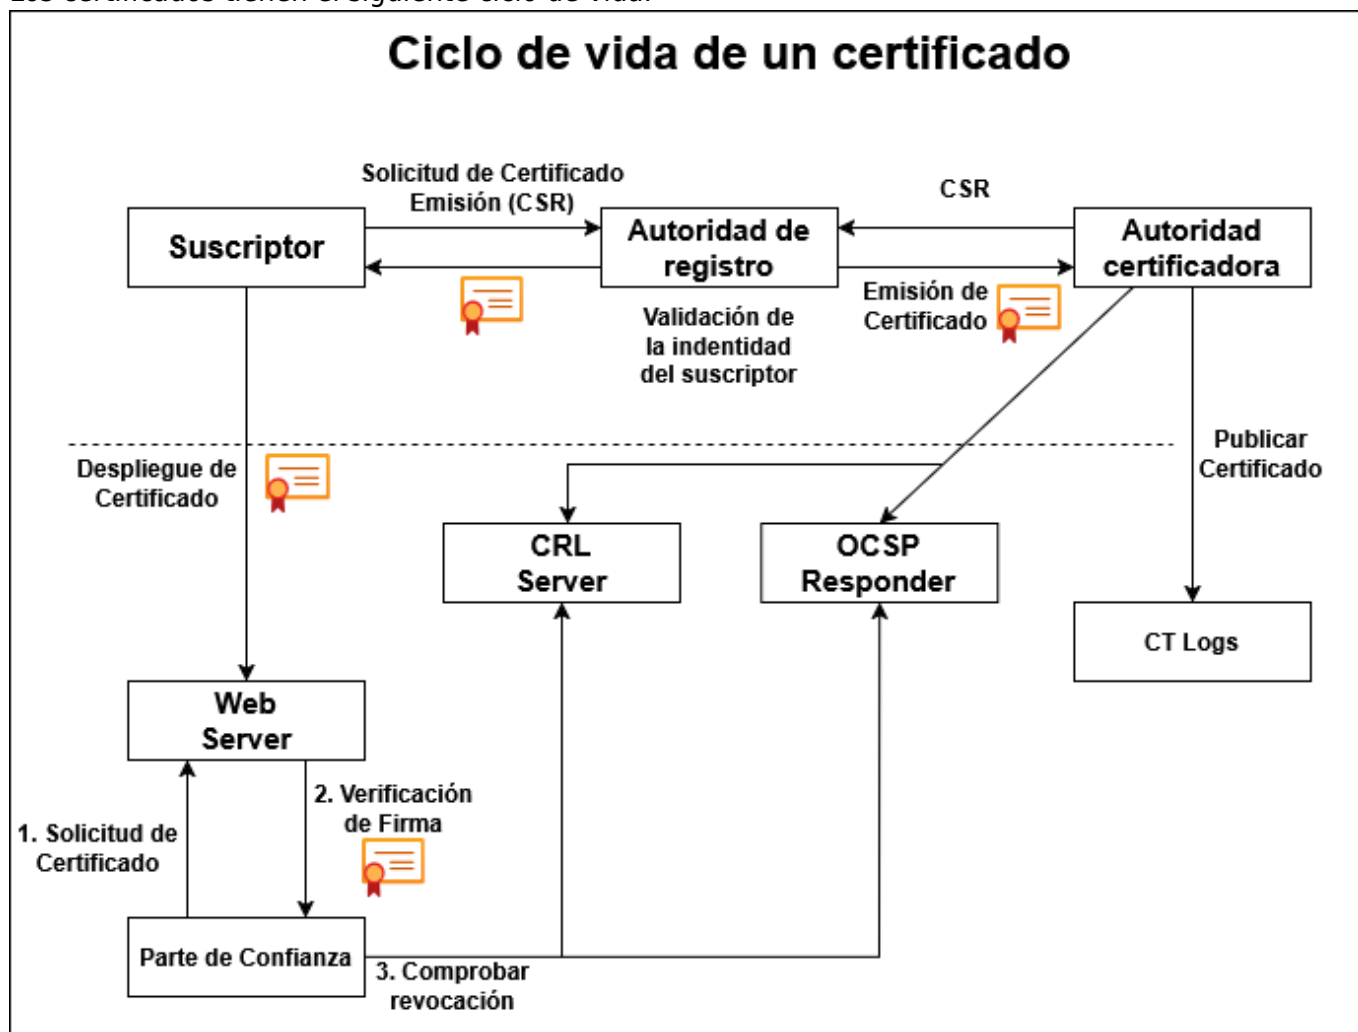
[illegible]

Ciclo de vida de un certificado

Solicitud de Certificado Emisión (CSR)

CSR

Suscriptor

Autoridad de registro

Autoridad certificadora

Emisión de Certificado

Validación de la indentidad del suscriptor

Despliegue de Certificado

Publicar Certificado

CRL Server

OCSP Responder

CT Logs

Web Server

2. Verificación de Firma

1. Solicitud de Certificado

Parte de Confianza

3. Comprobar revocación